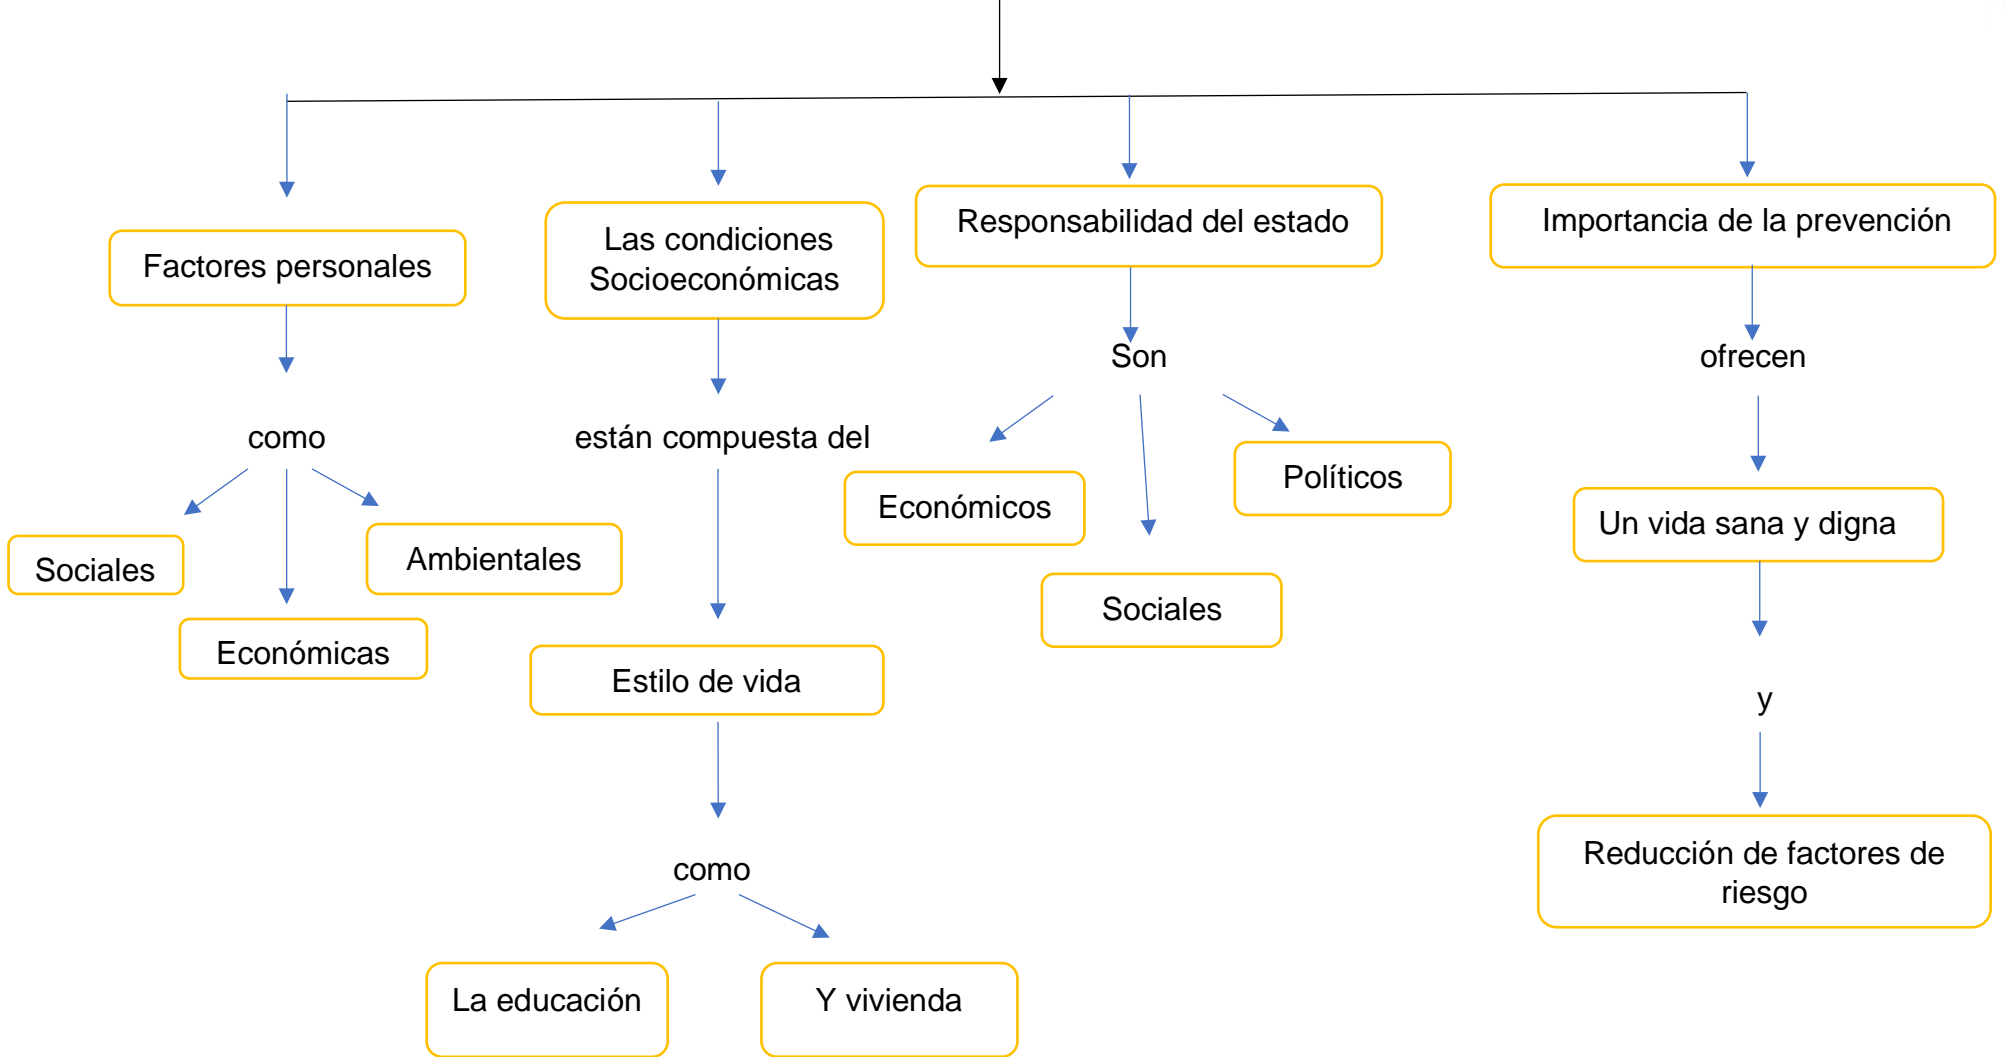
Factores personales

como

Sociales

Ambientales

Económicas

Las condiciones Socioeconómicas

están compuesta del

Estilo de vida

como

La educación

Y vivienda

Responsabilidad del estado

Son

Económicos

Políticos

Sociales

Importancia de la prevención

ofrecen

Un vida sana y digna

y

Reducción de factores de riesgo